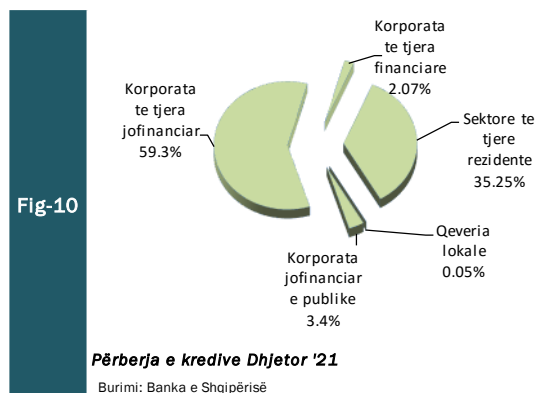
Fig-10

Korporata te tjera financiare 2.07%

Korporata te tjera jofinanciar 59.3%

Sektore te tjere rezidente 35.25%

Qeveria lokale 0.05%

Korporata jofinanciar e publike 3.4%

Përberja e kredive Dhjetor '21

Burimi: Banka e Shqipërisë